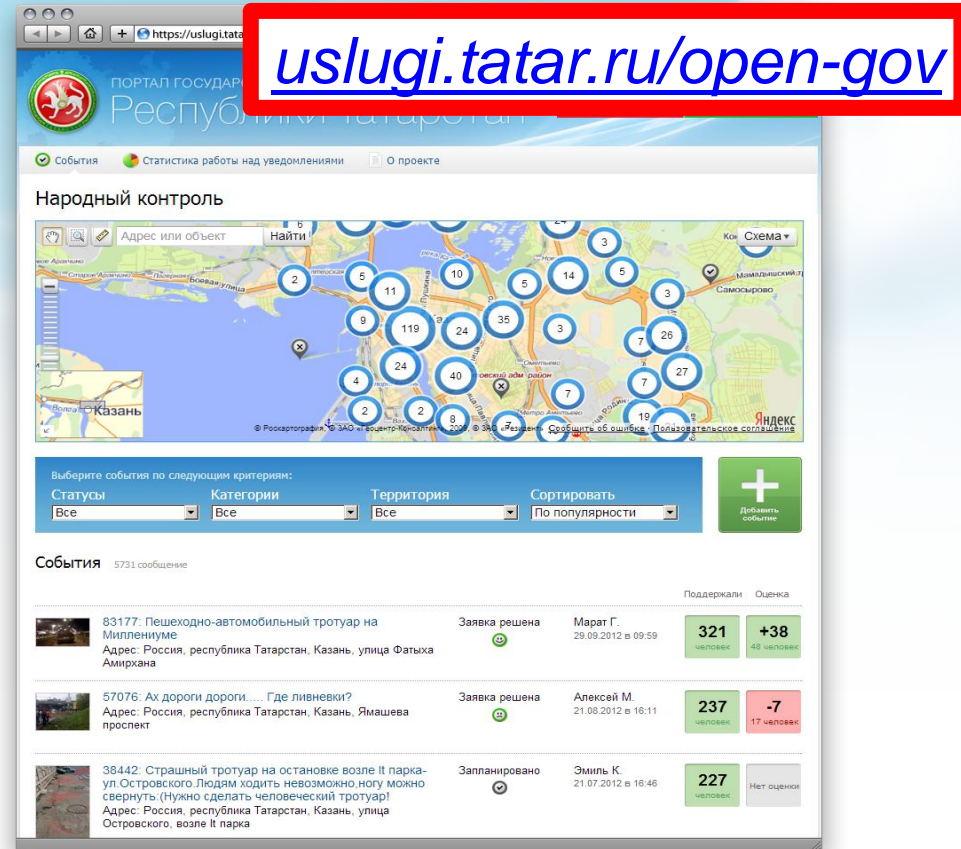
https://uslugi.tata

uslugi.tatar.ru/open-gov

ПОРТАЛ ГОСУДАР
Республики Татарстан

События
Статистика работы над уведомлениями
О проекте

Народный контроль

Адрес или объект
Найти
Схема

6
24
3
2
5
10
5
14
5
3
11
9
119
24
35
3
7
26
7
27
4
24
40
7
2
2
8
19

Казань
Самосырово
Мамадышский тр

© Роскартография, © ЗАО «Геоцентр-Консалтинг», 2009, © ЗАО «Резидент» Сообщить об ошибке · Пользовательское соглашение
Яндекс

Выберите события по следующим критериям:
Статусы
Все
Категории
Все
Территория
Все
Сортировать
По популярности
Добавить событие

События 5731 сообщение

Поддержали Оценка

83177: Пешеходно-автомобильный тротуар на Миллениуме
Адрес: Россия, республика Татарстан, Казань, улица Фатыха Амирхана
Заявка решена
Марат Г.
29.09.2012 в 09:59
321
человек
+38
48 человек

57076: Ах дороги дороги..... Где ливневки?
Адрес: Россия, республика Татарстан, Казань, Ямашева проспект
Заявка решена
Алексей М.
21.08.2012 в 16:11
237
человек
-7
17 человек

38442: Страшный тротуар на остановке возле It парка-ул.Островского.Людям ходить невозможно,ногу можно свернуть.(Нужно сделать человеческий тротуар!
Адрес: Россия, республика Татарстан, Казань, улица Островского, возле It парка
Запланировано
Эмиль К.
21.07.2012 в 16:46
227
человек
Нет оценки